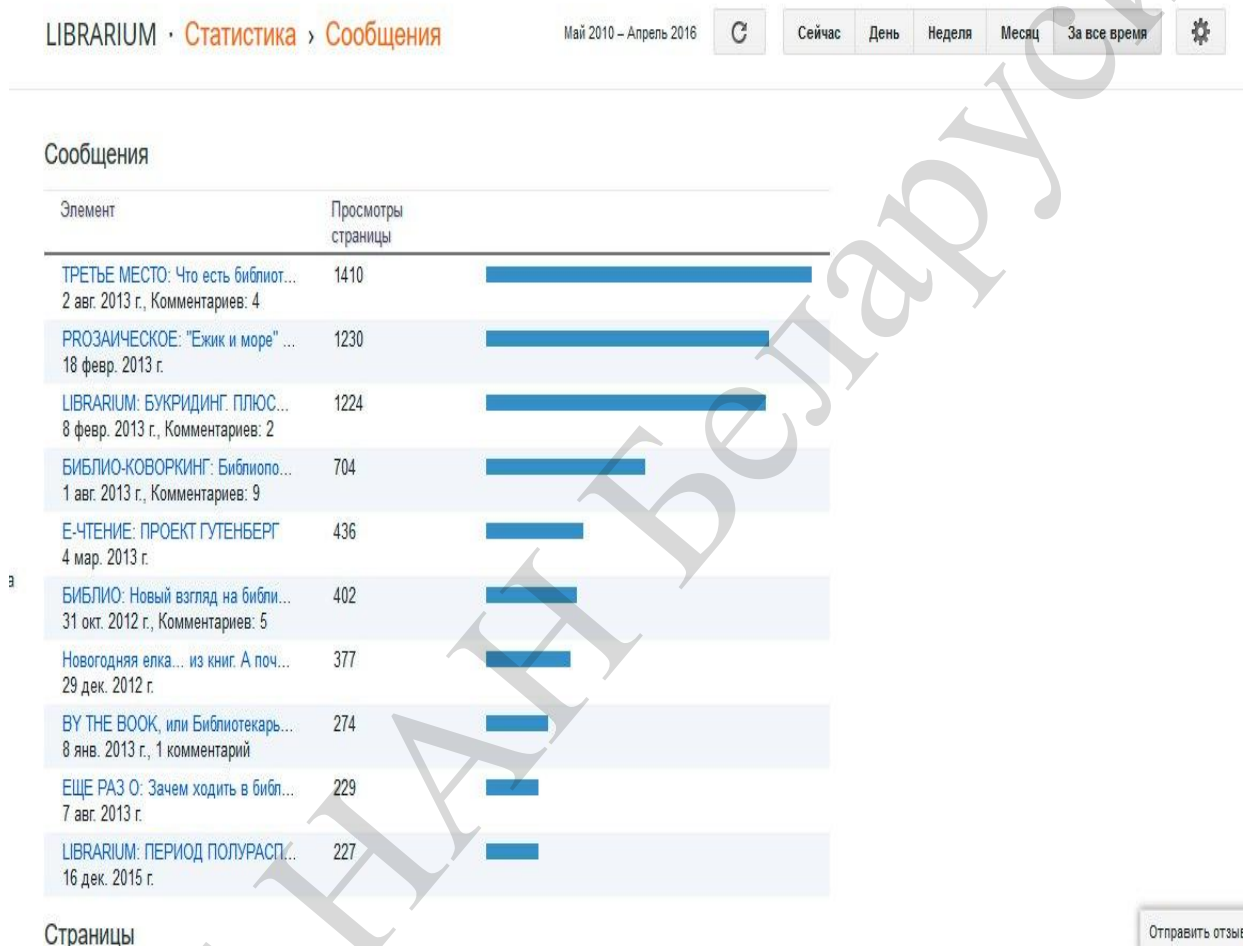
LIBRARIUM · Статистика › Сообщения

Май 2010 – Апрель 2016 C Сейчас День Неделя Месяц За все время

Сообщения

| Элемент | Просмотры страницы |
|---|---|
| ТРЕТЬЕ МЕСТО: Что есть библиот... 2 авг. 2013 г., Комментариев: 4 | 1410 |
| PROЗАИЧЕСКОЕ: "Ежик и море" ... 18 февр. 2013 г. | 1230 |
| LIBRARIUM: БУКРИДИНГ. ПЛЮС... 8 февр. 2013 г., Комментариев: 2 | 1224 |
| БИБЛИО-КОВОРКИНГ: Библиопо... 1 авг. 2013 г., Комментариев: 9 | 704 |
| Е-ЧТЕНИЕ: ПРОЕКТ ГУТЕНБЕРГ 4 мар. 2013 г. | 436 |
| БИБЛИО: Новый взгляд на библи... 31 окт. 2012 г., Комментариев: 5 | 402 |
| Новогодняя елка... из книг. А поч... 29 дек. 2012 г. | 377 |
| BY THE BOOK, или Библиотекарь... 8 янв. 2013 г., 1 комментарий | 274 |
| ЕЩЕ РАЗ О: Зачем ходить в библ... 7 авг. 2013 г. | 229 |
| LIBRARIUM: ПЕРИОД ПОЛУРАСП... 16 дек. 2015 г. | 227 |

а

Страницы

Отправить отзыв

НАН Беларусь